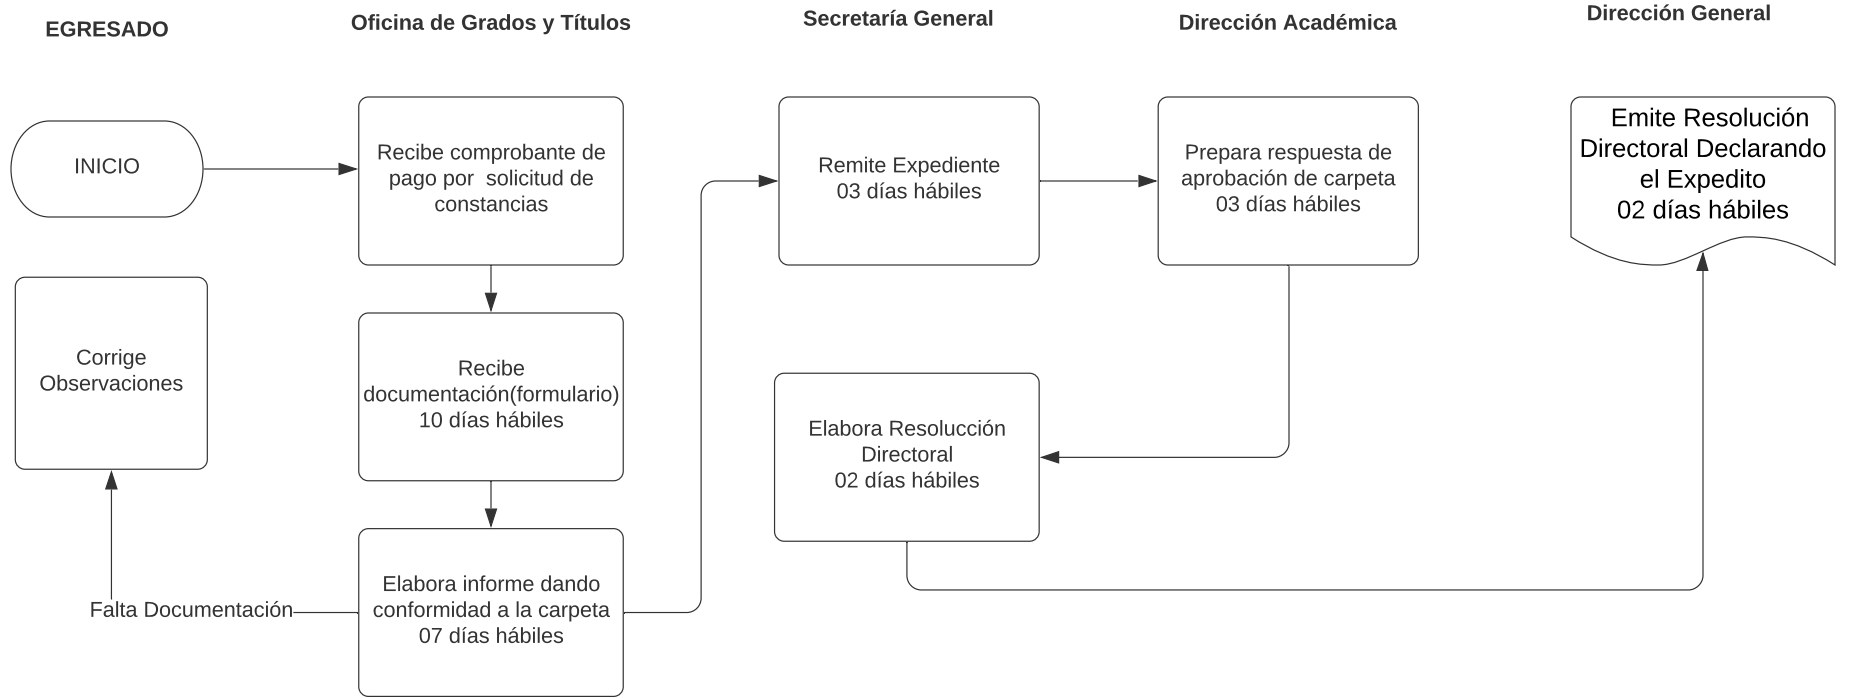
EGRESADO

Oficina de Grados y Títulos

Secretaría General

Dirección Académica

Dirección General

INICIO

Recibe comprobante de pago por solicitud de constancias

Remite Expediente
03 días hábiles

Prepara respuesta de aprobación de carpeta
03 días hábiles

Emite Resolución Directoral Declarando el Expedito
02 días hábiles

Corrige Observaciones

Recibe documentación(formulario)
10 días hábiles

Elabora Resolucción Directoral
02 días hábiles

Falta Documentación

Elabora informe dando conformidad a la carpeta
07 días hábiles